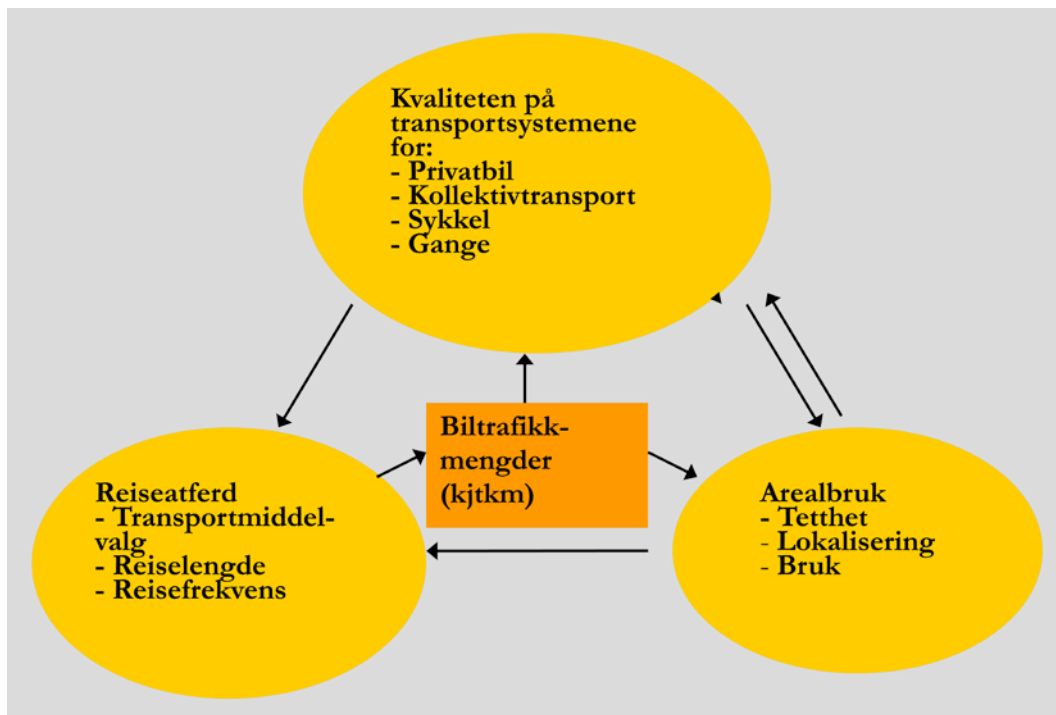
Kvaliteten på transportsystemene for:
- Privatbil
- Kollektivtransport
- Sykkel
- Gange

Biltrafikk-mengder (kjtkm)

Reiseatferd
- Transportmiddel-valg
- Reiselengde
- Reisefrekvens

Arealbruk
- Tetthet
- Lokalisering
- Bruk